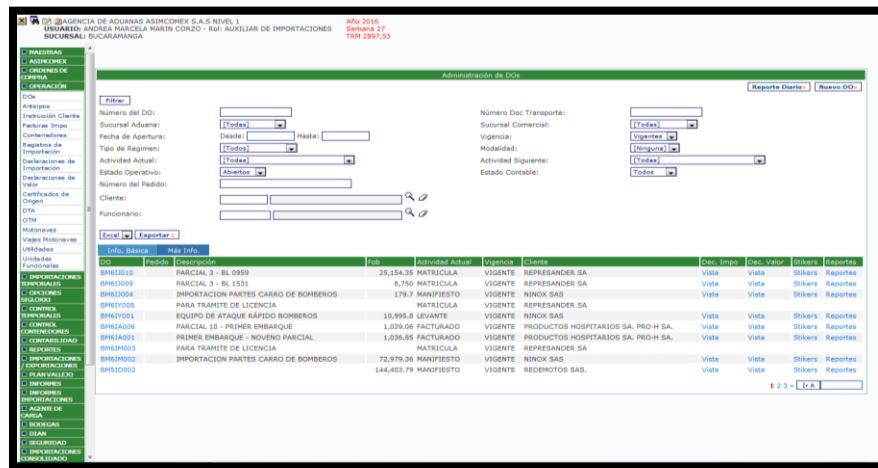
AGENCIA DE ADUANAS ASIMCOMEX S.A.S NIVEL 1
USUARIO: ANDREA MARCELA MARIN CORZO - Rol: AUXILIAR DE IMPORTACIONES
SUCURSAL: BUCARAMANGA

Año 2016
Semana 27
TRM 2897,53

MAESTRAS
ASIMCOMEX
ORDENES DE COMPRA
OPERACIÓN
DOs
Anticipos
Instrucción Cliente
Facturas Impo
Contenedores
Registros de Importación
Declaraciones de Importación
Declaraciones de Valor
Certificados de Origen
DTA
OTM
Motonaves
Viajes Motonaves
Utilidades
Unidades Funcionales
IMPORTACIONES TEMPORALES
OPCIONES SIGLO XXI
CONTROL TEMPORALES
CONTROL CONTENEDORES
CONTABILIDAD
REPORTES
IMPORTACIONES / EXPORTACIONES
PLAN VALLEJO
INFORMES
INFORMES IMPORTACIONES
AGENTE DE CARGA
BODEGAS
DIAN
SEGURIDAD
IMPORTACIONES CONSOLIDADO

Administración de DOs

Reporte Diario | Nuevo DO

Filtrar
Número del DO:
Sucursal Aduana: [Todas]
Fecha de Apertura: Desde: Hasta:
Tipo de Regimen: [Todos]
Actividad Actual: [Todas]
Estado Operativo: Abiertos
Número del Pedido:
Cliente:
Funcionario:
Número Doc Transporte:
Sucursal Comercial: [Todas]
Vigencia: Vigentes
Modalidad: [Ninguna]
Actividad Siguiente: [Todas]
Estado Contable: Todos

Excel | Exportar

Info. Básica | Más Info.

| DO | Pedido | Descripción | Fob | Actividad Actual | Vigencia | Cliente | Dec. Impo | Dec. Valor | Stikers | Reportes |
|---|---|---|---|---|---|---|---|---|---|---|
| BM6IJ010 | | PARCIAL 3 - BL 0959 | 25,154.35 | MATRICULA | VIGENTE | REPRESANDER SA | Vista | Vista | Stikers | Reportes |
| BM6IJ009 | | PARCIAL 3 - BL 1531 | 8,750 | MATRICULA | VIGENTE | REPRESANDER SA | Vista | Vista | Stikers | Reportes |
| BM6IJ004 | | IMPORTACION PARTES CARRO DE BOMBEROS | 179.7 | MANIFIESTO | VIGENTE | NINOX SAS | Vista | Vista | Stikers | Reportes |
| BM6IY008 | | PARA TRAMITE DE LICENCIA | | MATRICULA | VIGENTE | REPRESANDER SA | | | | |
| BM6IY001 | | EQUIPO DE ATAQUE RÁPIDO BOMBEROS | 10,995.8 | LEVANTE | VIGENTE | NINOX SAS | Vista | Vista | Stikers | Reportes |
| BM6IA006 | | PARCIAL 10 - PRIMER EMBARQUE | 1,039.06 | FACTURADO | VIGENTE | PRODUCTOS HOSPITARIOS SA. PRO-H SA. | Vista | Vista | Stikers | Reportes |
| BM6IA001 | | PRIMER EMBARQUE - NOVENO PARCIAL | 1,036.85 | FACTURADO | VIGENTE | PRODUCTOS HOSPITARIOS SA. PRO-H SA. | Vista | Vista | Stikers | Reportes |
| BM6IM003 | | PARA TRAMITE DE LICENCIA | | MATRICULA | VIGENTE | REPRESANDER SA | | | | |
| BM6IM002 | | IMPORTACION PARTES CARRO DE BOMBEROS | 72,979.36 | MANIFIESTO | VIGENTE | NINOX SAS | Vista | Vista | Stikers | Reportes |
| BM5ID002 | | | 144,403.79 | MANIFIESTO | VIGENTE | REDEMOTOS SAS. | Vista | Vista | Stikers | Reportes |

1 2 3 » Ir A